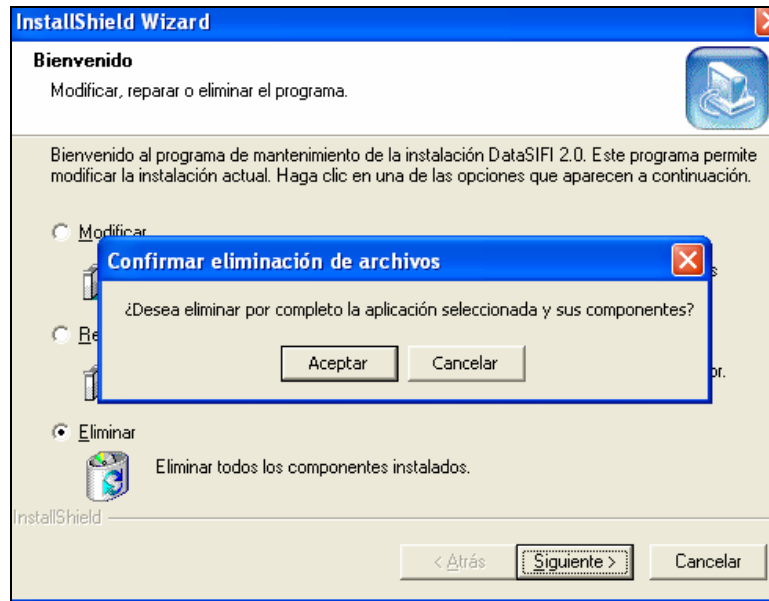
InstallShield Wizard

Bienvenido
Modificar, reparar o eliminar el programa.

Bienvenido al programa de mantenimiento de la instalación DataSIFI 2.0. Este programa permite modificar la instalación actual. Haga clic en una de las opciones que aparecen a continuación.

Modificar
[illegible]s

Re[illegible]
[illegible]or.

Confirmar eliminación de archivos
¿Desea eliminar por completo la aplicación seleccionada y sus componentes?
Aceptar Cancelar

Eliminar
Eliminar todos los componentes instalados.

InstallShield

< Atrás Siguiente > Cancelar